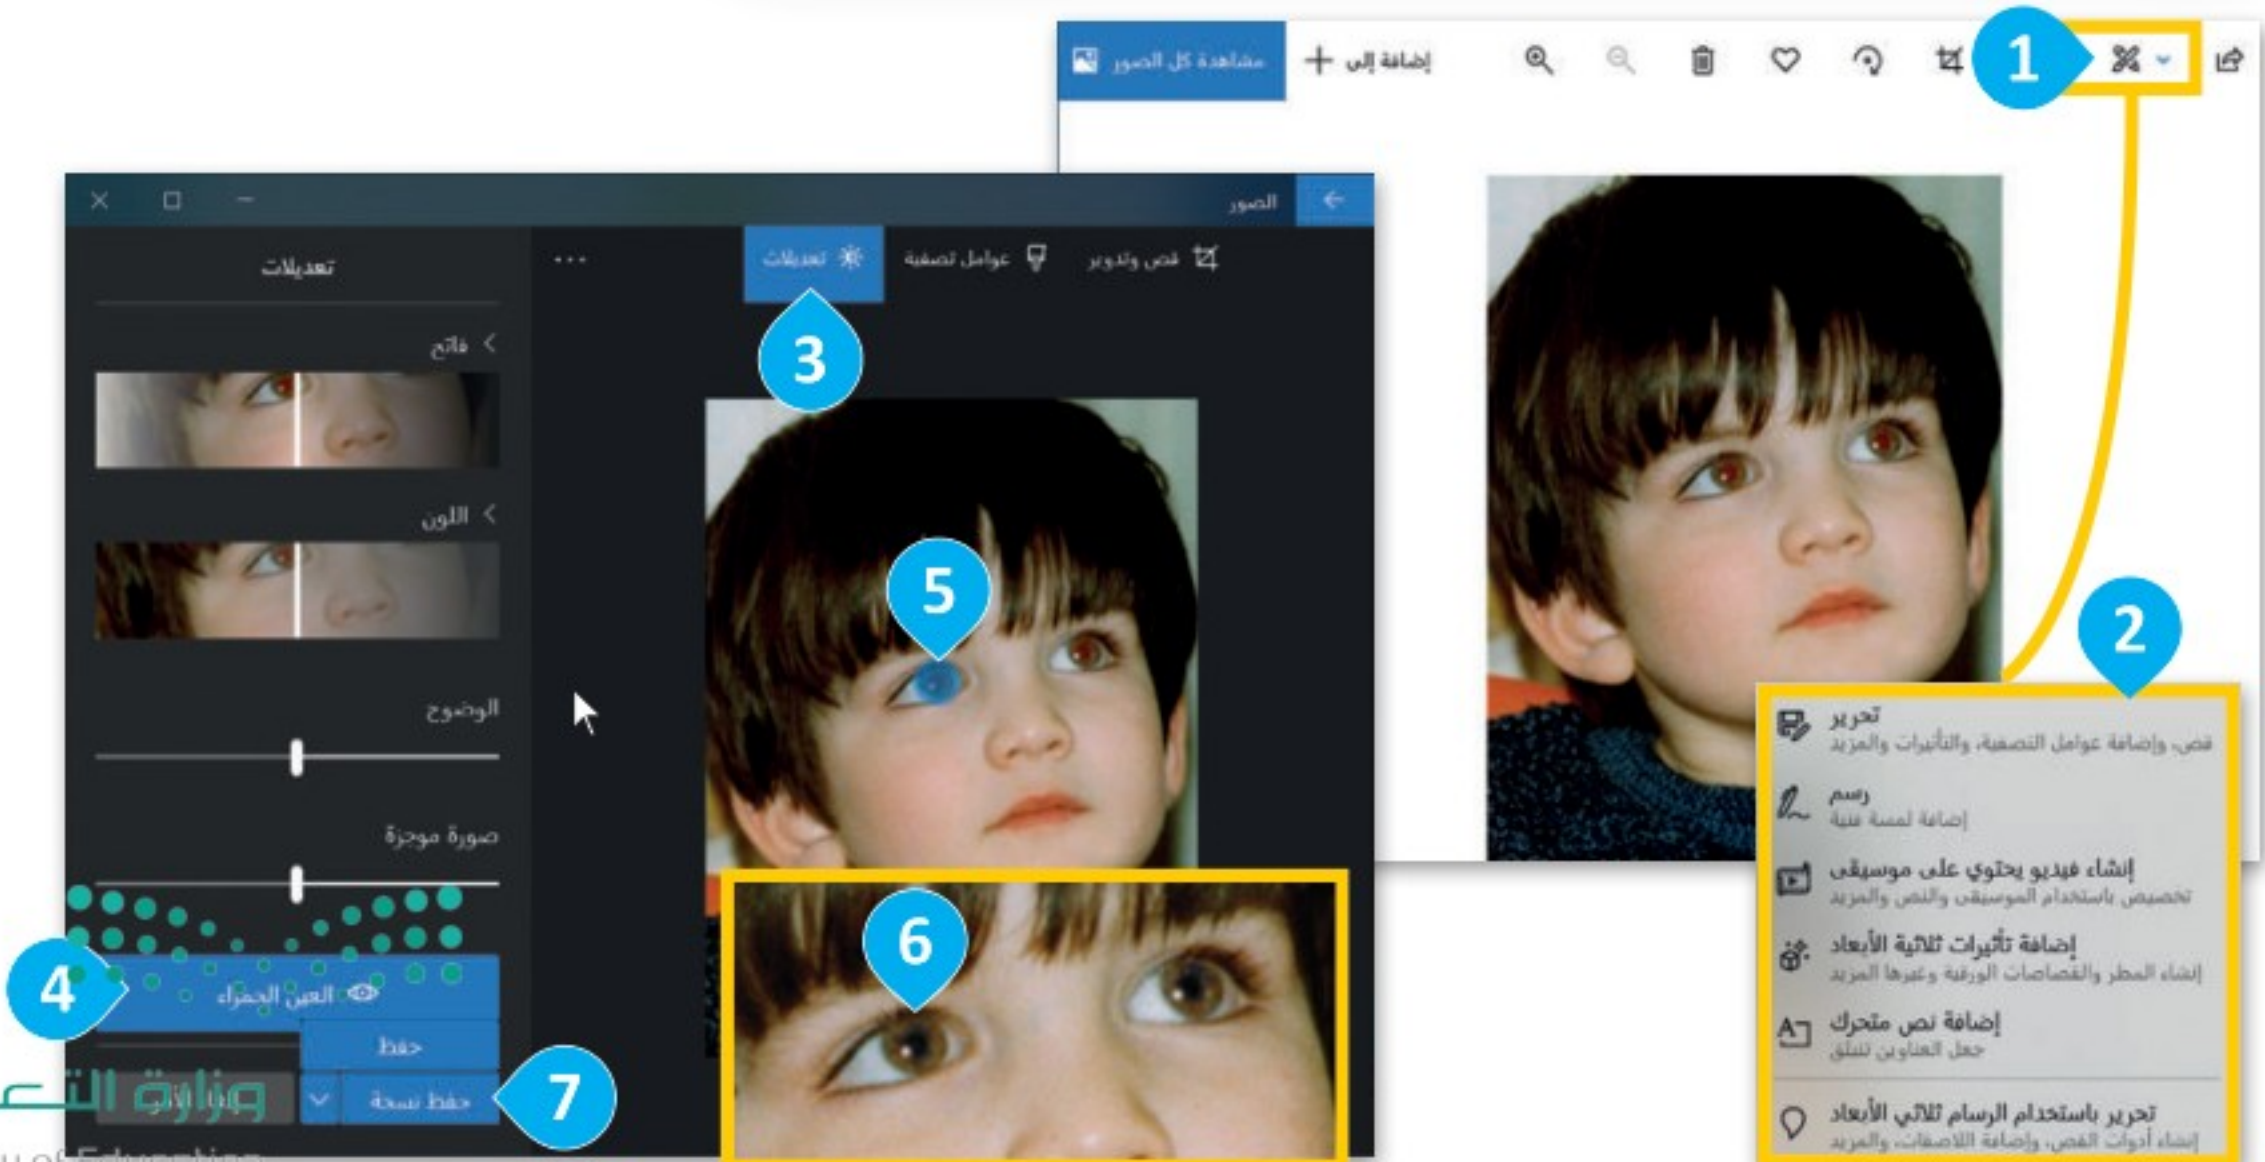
مشاهدة كل الصور
إضافة إلى
1
2
تحرير
قص، وإضافة عوامل التصفية، والتأثيرات والمزيد
رسم
إضافة لمسة فنية
إنشاء فيديو يحتوي على موسيقى
تخصيص باستخدام الموسيقى والنص والمزيد
إضافة تأثيرات ثلاثية الأبعاد
إنشاء المطر والقصاصات الورقية وغيرها المزيد
إضافة نص متحرك
جعل العناوين تتألق
تحرير باستخدام الرسام ثلاثي الأبعاد
إنشاء أدوات القص، وإضافة اللاصقات، والمزيد
الصور
قص وتدوير
عوامل تصفية
تعديلات
3
تعديلات
فاتح
اللون
الوضوح
صورة موجزة
5
6
4
العين الحمراء
حفظ
حفظ نسخة
7
وزارة التعـ
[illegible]